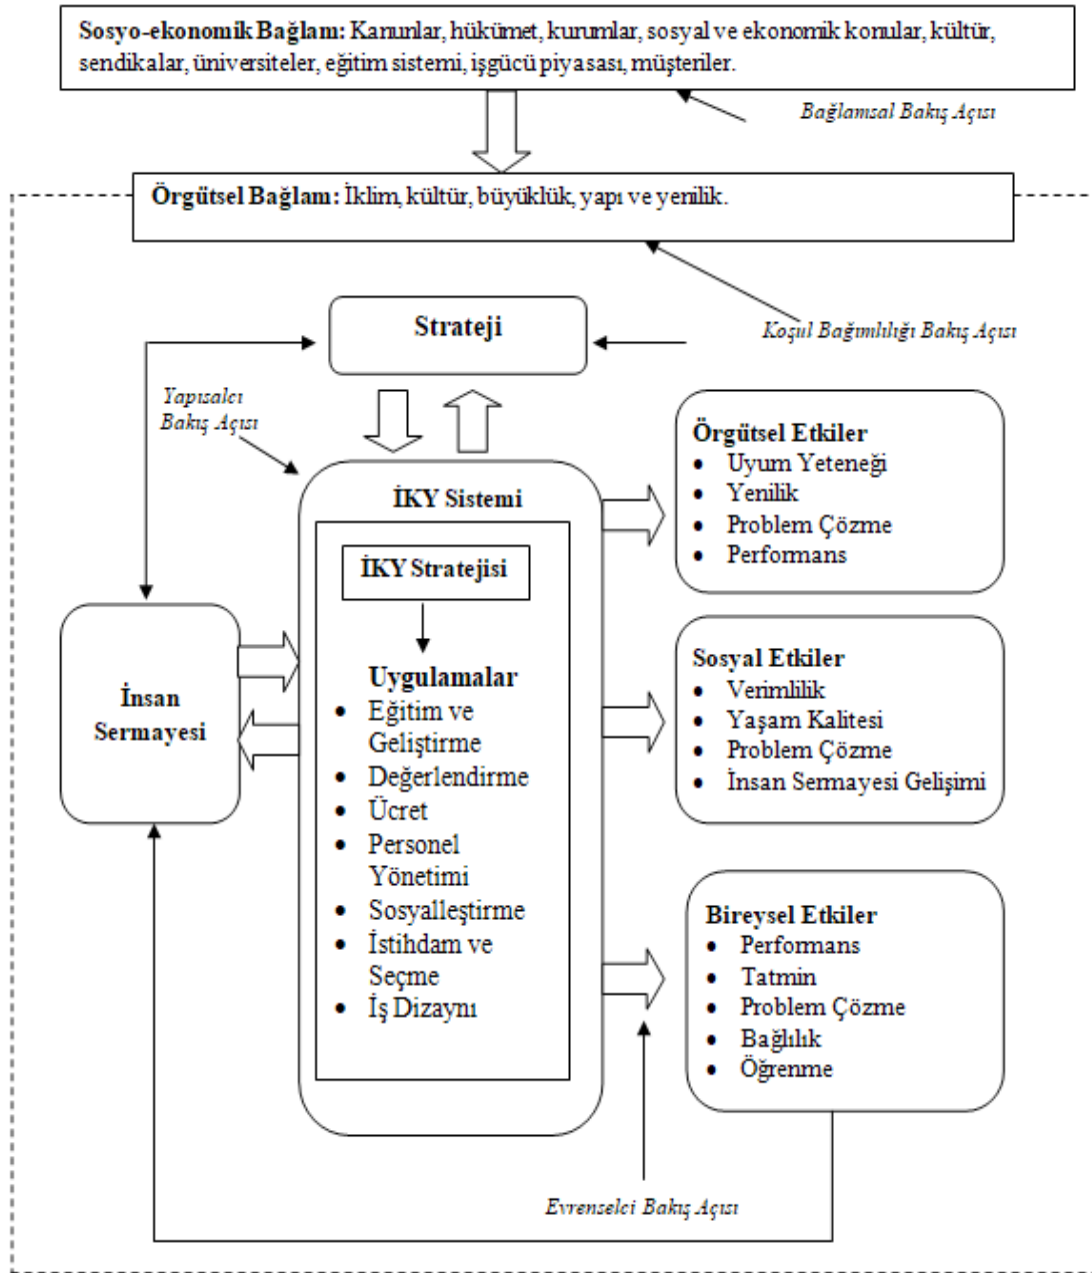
**Sosyo-ekonomik Bağlam:** Kanunlar, hükümet, kurumlar, sosyal ve ekonomik konular, kültür, sendikalar, üniversiteler, eğitim sistemi, işgücü piyasası, müşteriler.

*Bağlamsal Bakış Açısı*

**Örgütsel Bağlam:** İklim, kültür, büyüklük, yapı ve yenilik.

*Koşul Bağımlılığı Bakış Açısı*

**Strateji**

*Yapısalcı Bakış Açısı*

**İKY Sistemi**

**İKY Stratejisi**

**Uygulamalar**
- Eğitim ve Geliştirme
- Değerlendirme
- Ücret
- Personel Yönetimi
- Sosyalleştirme
- İstihdam ve Seçme
- İş Dizaynı

**İnsan Sermayesi**

**Örgütsel Etkiler**
- Uyum Yeteneği
- Yenilik
- Problem Çözme
- Performans

**Sosyal Etkiler**
- Verimlilik
- Yaşam Kalitesi
- Problem Çözme
- İnsan Sermayesi Gelişimi

**Bireysel Etkiler**
- Performans
- Tatmin
- Problem Çözme
- Bağlılık
- Öğrenme

*Evrenselci Bakış Açısı*